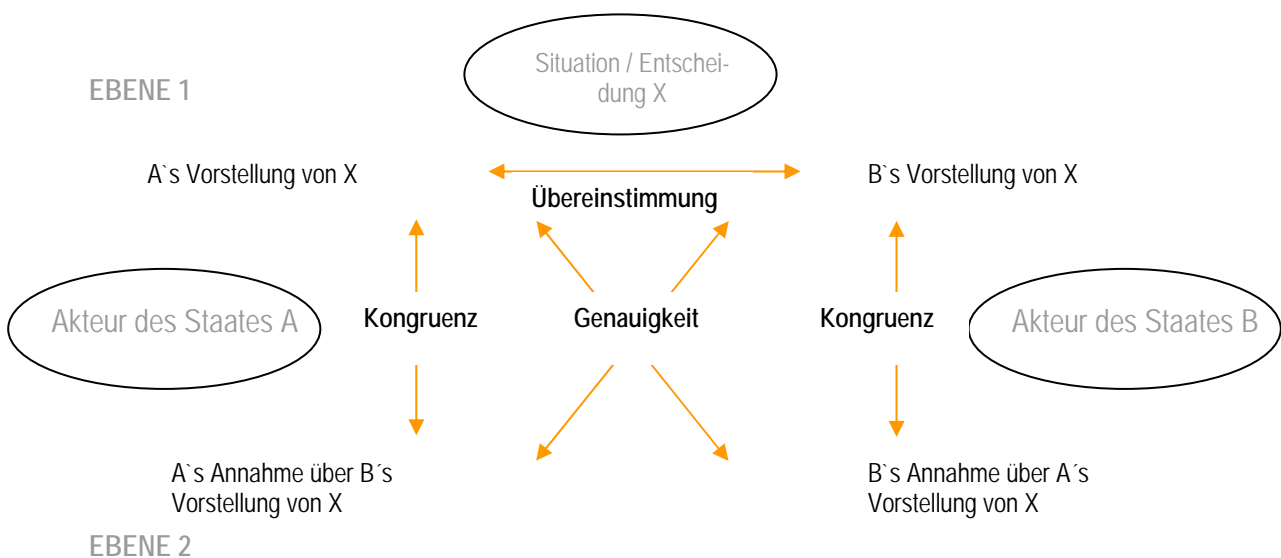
Situation / Entscheidung X

EBENE 1

A`s Vorstellung von X

B`s Vorstellung von X

Übereinstimmung

Akteur des Staates A

Kongruenz

Genauigkeit

Kongruenz

Akteur des Staates B

A`s Annahme über B´s Vorstellung von X

B`s Annahme über A´s Vorstellung von X

EBENE 2